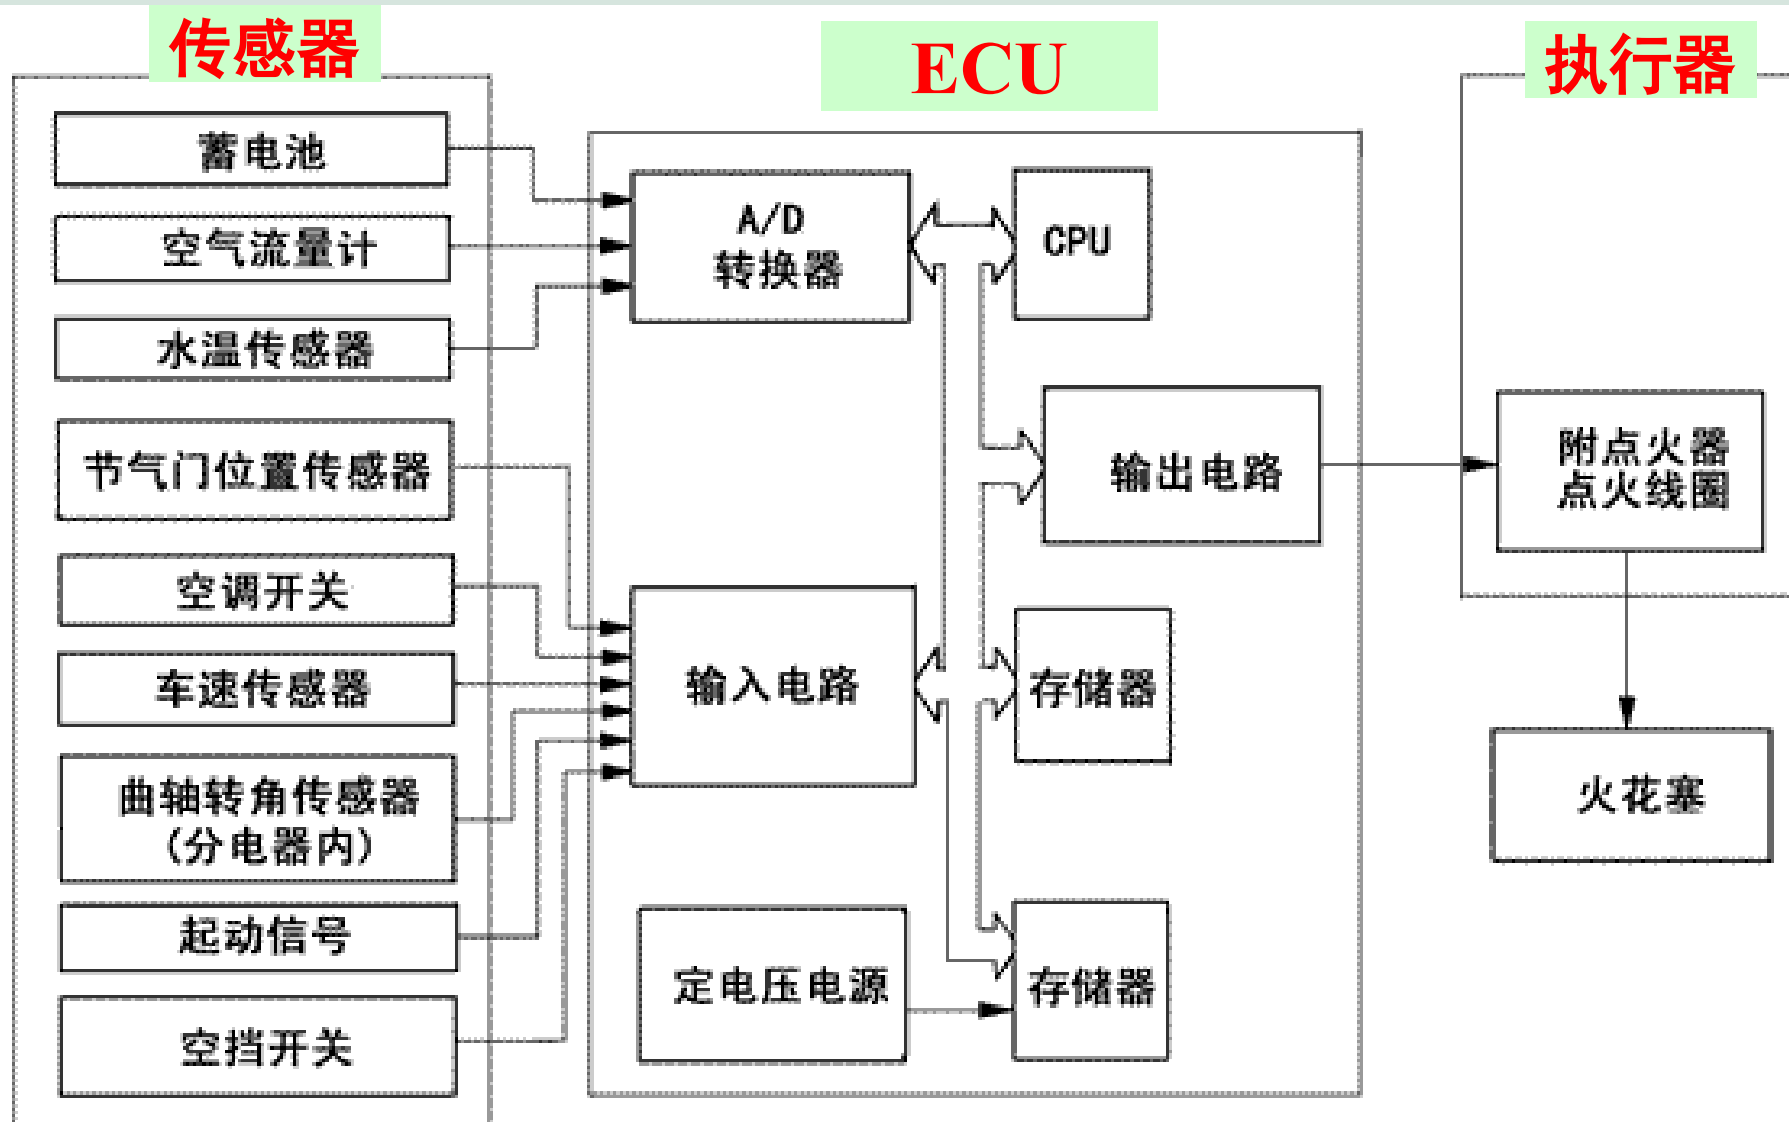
传感器

ECU

执行器

蓄电池

空气流量计

水温传感器

节气门位置传感器

空调开关

车速传感器

曲轴转角传感器
(分电器内)

起动信号

空挡开关

A/D
转换器

CPU

输出电路

输入电路

存储器

定电压电源

存储器

附点火器
点火线圈

火花塞